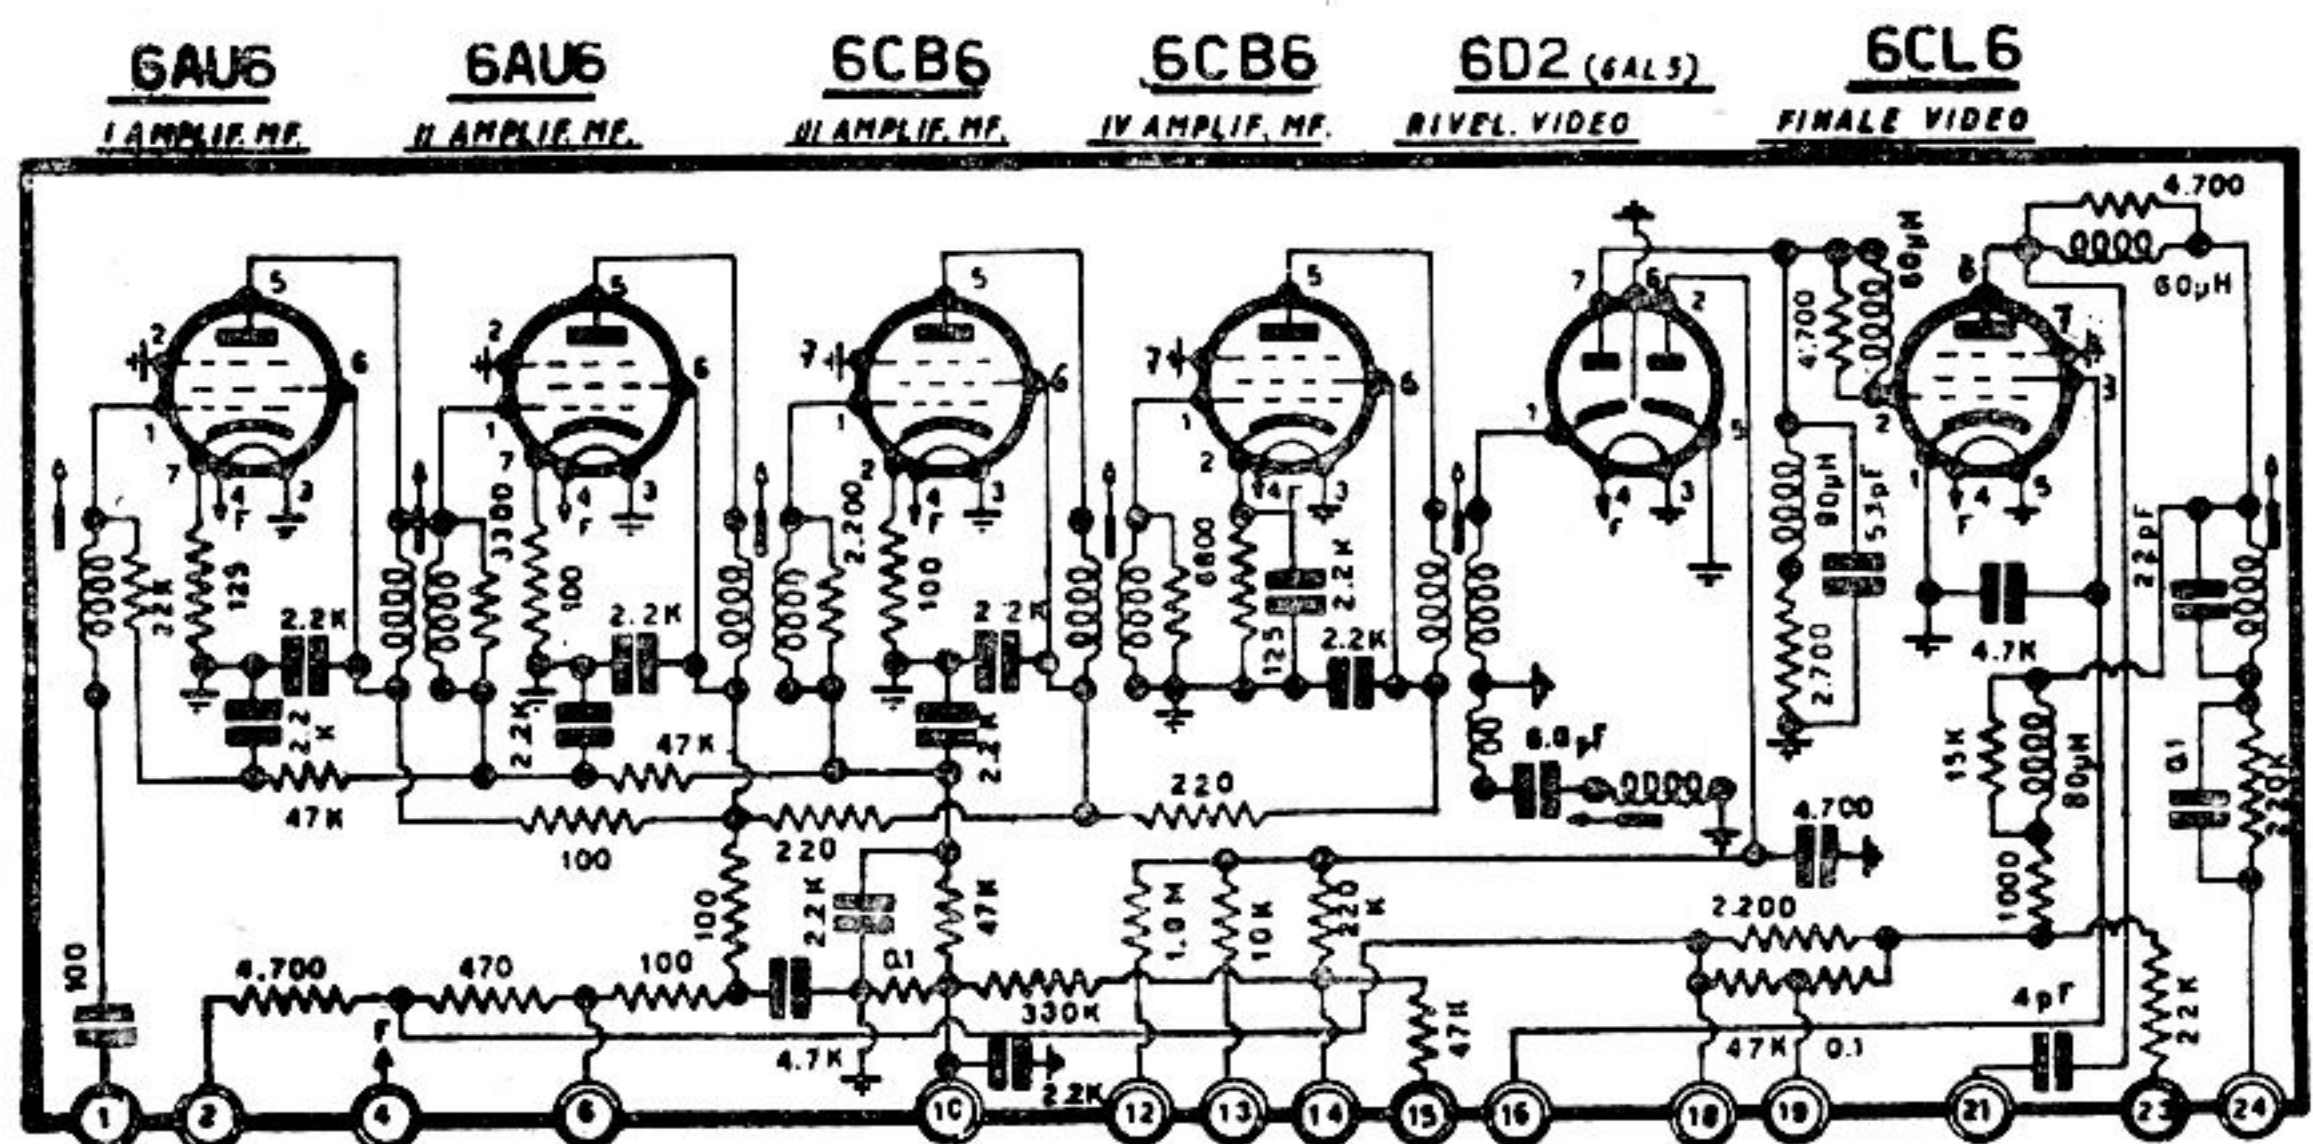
6AU6
I AMPLIF. MF.

6AU6
II AMPLIF. MF.

6CB6
III AMPLIF. MF.

6CB6
IV AMPLIF. MF.

6D2 (6AL5)
RIVEL. VIDEO

6CL6
FINALE VIDEO

5 2 6 1 7 4 3 F 22K 125 2.2K 2.2K 47K

5 2 6 1 7 4 3 F 3300 100 2.2K 2.2K 47K 100

5 7 6 1 2 4 3 F 2.200 100 2.2K 2.2K 220

5 7 6 1 2 4 3 6800 125 2.2K 2.2K 220

7 6 2 1 5 4 3 F 6.8pF 4.700

4.700 60μH 60μH 4.700 90μH 53pF 2.700 8 7 2 3 1 4 5 F 4.7K 22pF 15K 80μH 0.1 220K 1000

100 4.700 470 100 100 2.2K 0.1 47K 4.7K 330K 2.2K 1.0M 10K 220K 47K 2.200 47K 0.1 4pF 22K F

1 2 4 6 10 12 13 14 15 16 18 19 21 23 24